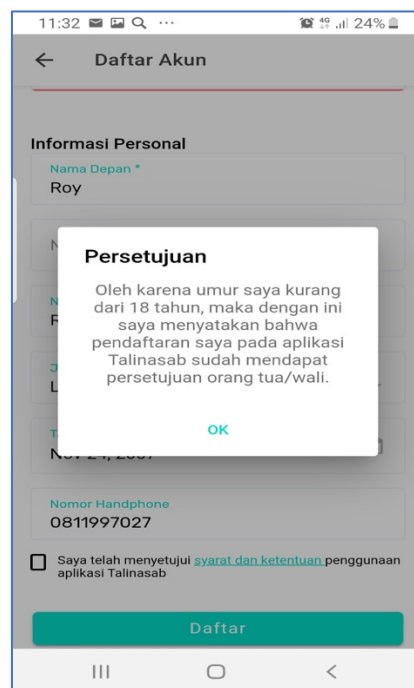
11:32 24%

Daftar Akun

Informasi Personal

Nama Depan *
Roy

N

N
R

J
L

T
Nov 24, 2007

Persetujuan

Oleh karena umur saya kurang dari 18 tahun, maka dengan ini saya menyatakan bahwa pendaftaran saya pada aplikasi Talinasab sudah mendapat persetujuan orang tua/wali.

OK

Nomor Handphone
0811997027

Saya telah menyetujui syarat dan ketentuan penggunaan aplikasi Talinasab

Daftar